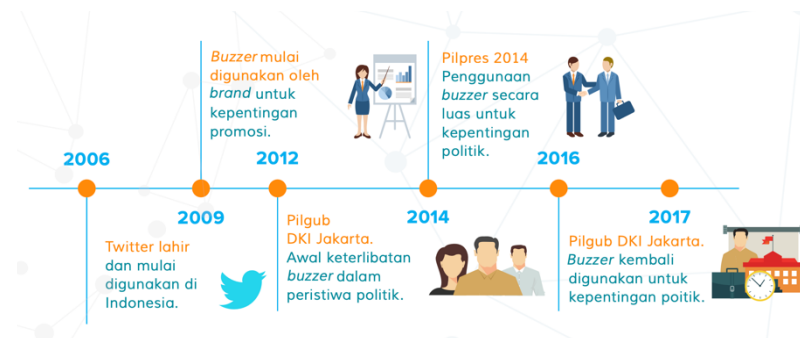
*Buzzer* mulai digunakan oleh *brand* untuk kepentingan promosi.

Pilpres 2014
Penggunaan *buzzer* secara luas untuk kepentingan politik.

2006

2012

2016

2009

2014

2017

Twitter lahir dan mulai digunakan di Indonesia.

Pilgub DKI Jakarta. Awal keterlibatan *buzzer* dalam peristiwa politik.

Pilgub DKI Jakarta. *Buzzer* kembali digunakan untuk kepentingan poitik.